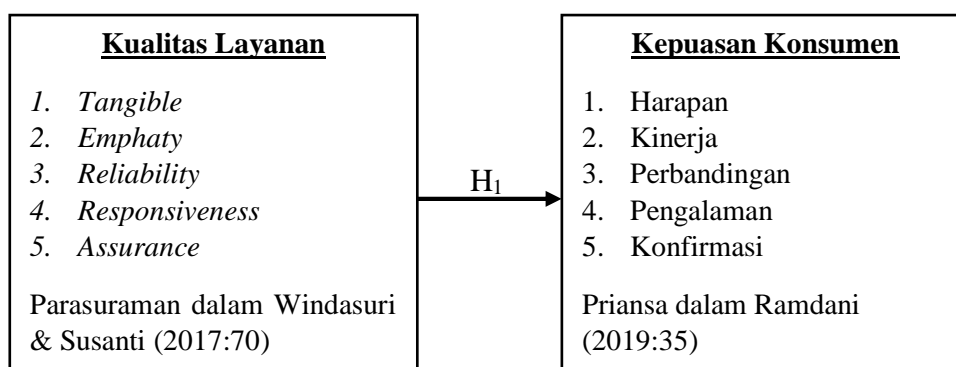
Kualitas Layanan

1. Tangible
2. Emphaty
3. Reliability
4. Responsiveness
5. Assurance

Parasuraman dalam Windasuri & Susanti (2017:70)

$H_1$

Kepuasan Konsumen

1. Harapan
2. Kinerja
3. Perbandingan
4. Pengalaman
5. Konfirmasi

Priansa dalam Ramdani (2019:35)